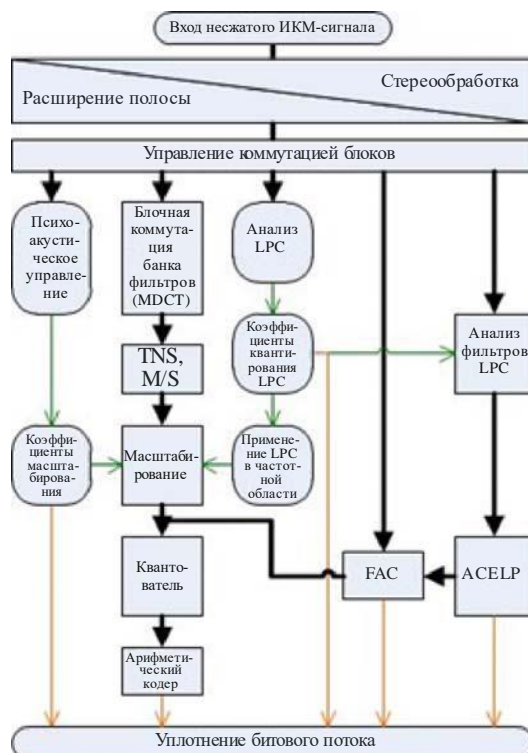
Вход несжатого ИКМ-сигнала

Стереообработка

Расширение полосы

Управление коммутацией блоков

Психоакустическое управление

Блочная коммутация банка фильтров (MDCT)

Анализ LPC

Коэффициенты квантирования LPC

Анализ фильтров LPC

TNS, M/S

Коэффициенты масштабирования

Масштабирование

Применение LPC в частотной области

Квантователь

FAC

ACELP

Арифметический кодер

Уплотнение битового потока